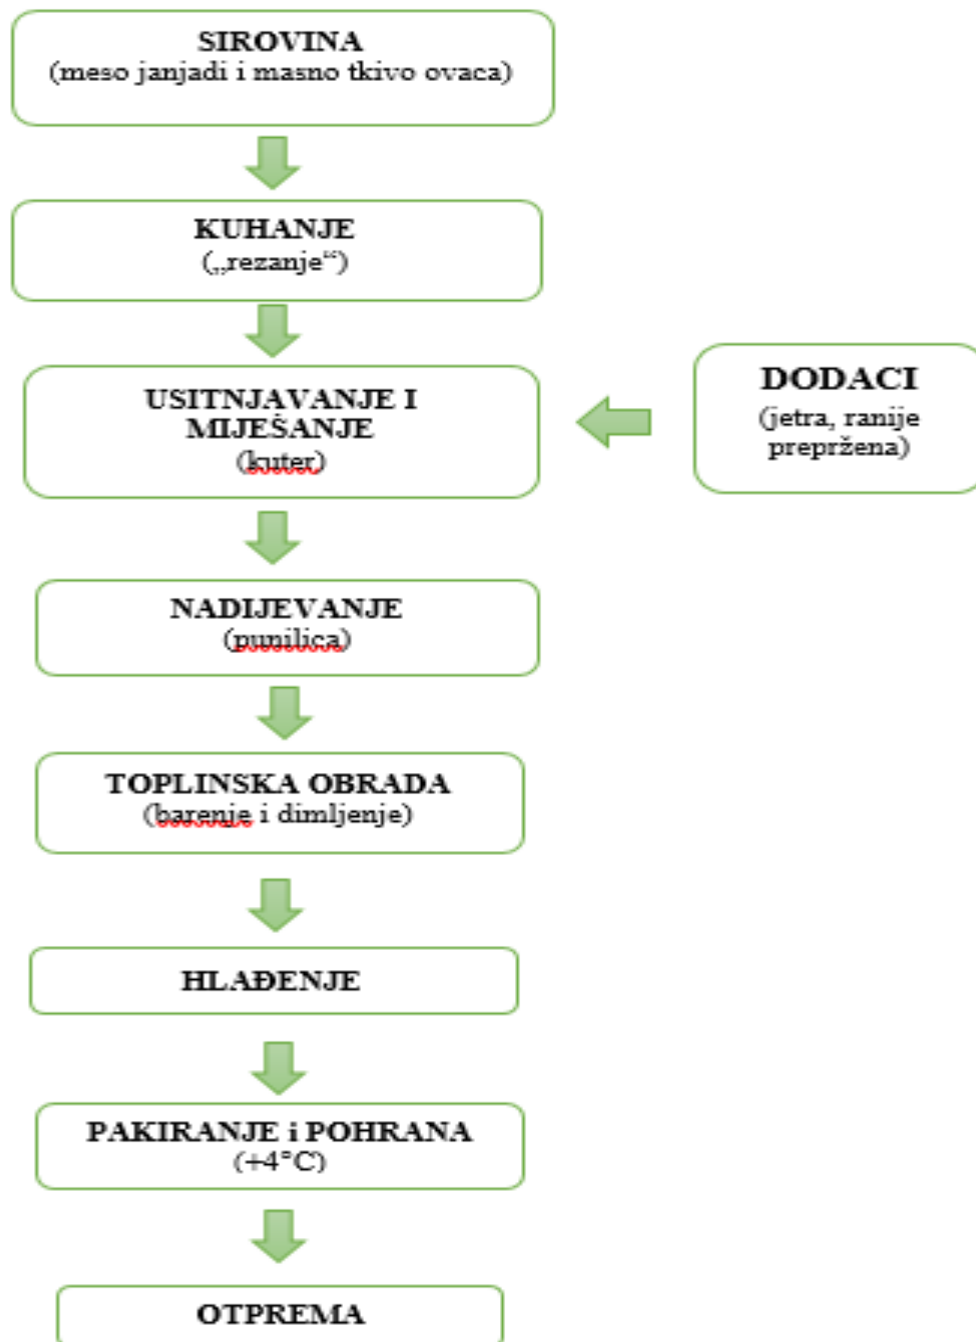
SIROVINA
(meso janjadi i masno tkivo ovaca)

KUHANJE
(„rezanje“)

USITNJAVANJE I MIJEŠANJE
(kuter)

DODACI
(jetra, ranije prepržena)

NADIJEVANJE
(punilica)

TOPLINSKA OBRADA
(barenje i dimljenje)

HLAĐENJE

PAKIRANJE i POHRANA
(+4°C)

OTPREMA